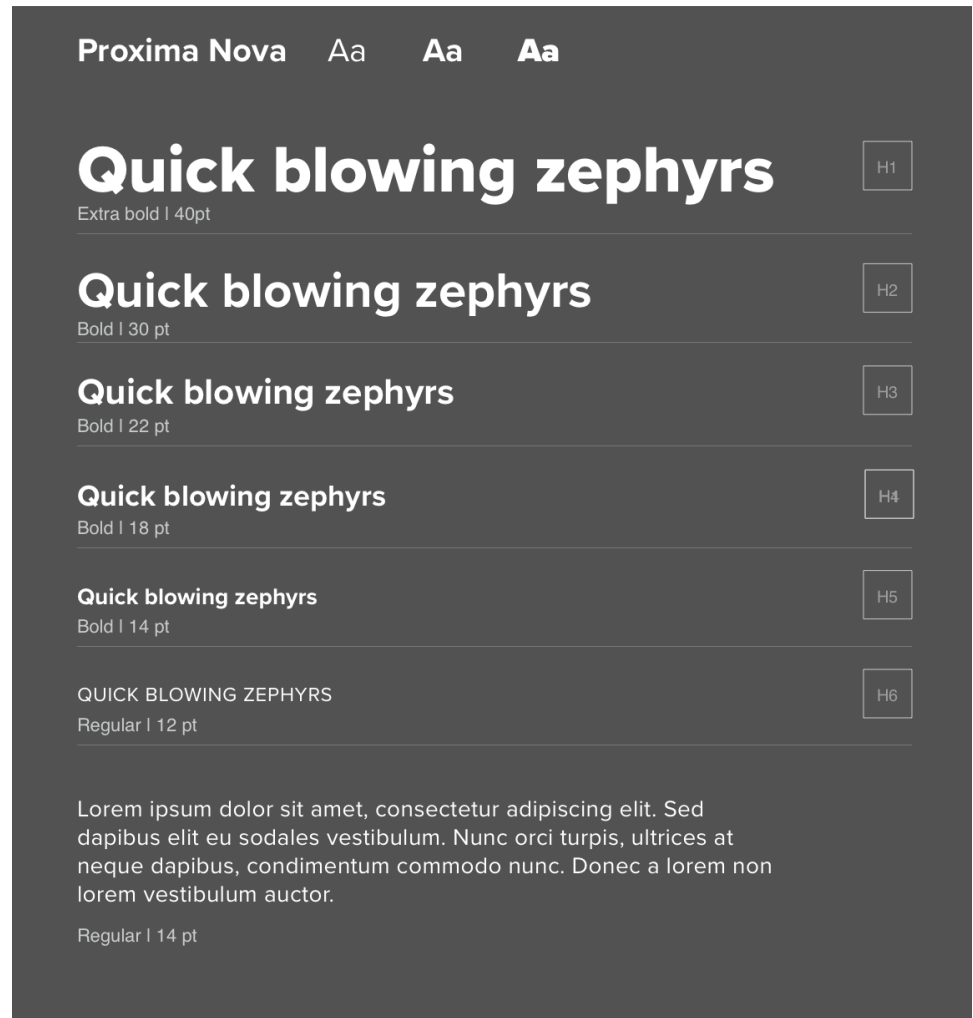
Proxima Nova Aa Aa Aa

Quick blowing zephyrs
Extra bold I 40pt

H1

Quick blowing zephyrs
Bold I 30 pt

H2

Quick blowing zephyrs
Bold I 22 pt

H3

Quick blowing zephyrs
Bold I 18 pt

H4

Quick blowing zephyrs
Bold I 14 pt

H5

QUICK BLOWING ZEPHYRS
Regular I 12 pt

H6

Lorem ipsum dolor sit amet, consectetur adipiscing elit. Sed dapibus elit eu sodales vestibulum. Nunc orci turpis, ultrices at neque dapibus, condimentum commodo nunc. Donec a lorem non lorem vestibulum auctor.

Regular I 14 pt